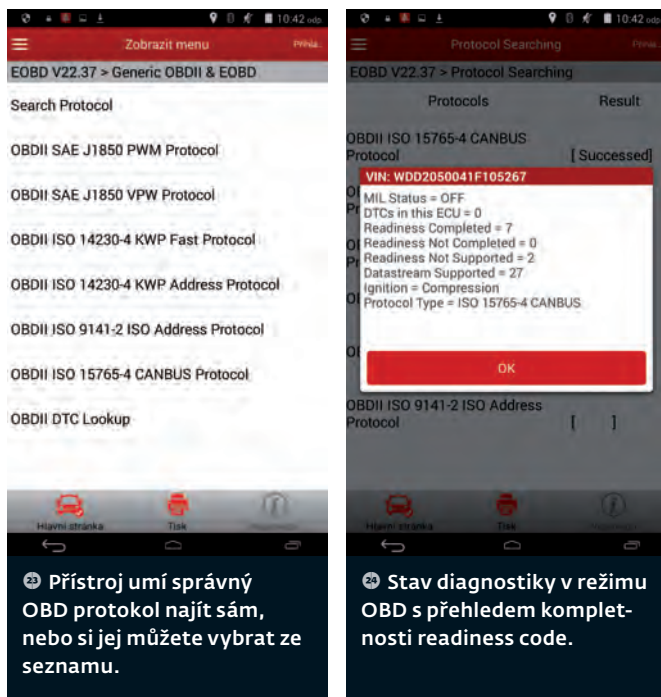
10:42 odp

Zobrazit menu

Přihla

EOBD V22.37 > Generic OBDII & EOBD

Search Protocol

OBDII SAE J1850 PWM Protocol

OBDII SAE J1850 VPW Protocol

OBDII ISO 14230-4 KWP Fast Protocol

OBDII ISO 14230-4 KWP Address Protocol

OBDII ISO 9141-2 ISO Address Protocol

OBDII ISO 15765-4 CANBUS Protocol

OBDII DTC Lookup

Hlavní stránka

Tisk

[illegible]

23 Přístroj umí správný OBD protokol najít sám, nebo si jej můžete vybrat ze seznamu.

10:42 odp

Protocol Searching

Přihla

EOBD V22.37 > Protocol Searching

Protocols

Result

OBDII ISO 15765-4 CANBUS Protocol

[ Successed]

VIN: WDD2050041F105267

MIL Status = OFF
DTCs in this ECU = 0
Readiness Completed = 7
Readiness Not Completed = 0
Readiness Not Supported = 2
Datastream Supported = 27
Ignition = Compression
Protocol Type = ISO 15765-4 CANBUS

OK

OBDII ISO 9141-2 ISO Address Protocol

[ ]

Hlavní stránka

Tisk

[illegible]

24 Stav diagnostiky v režimu OBD s přehledem kompletnosti readiness code.